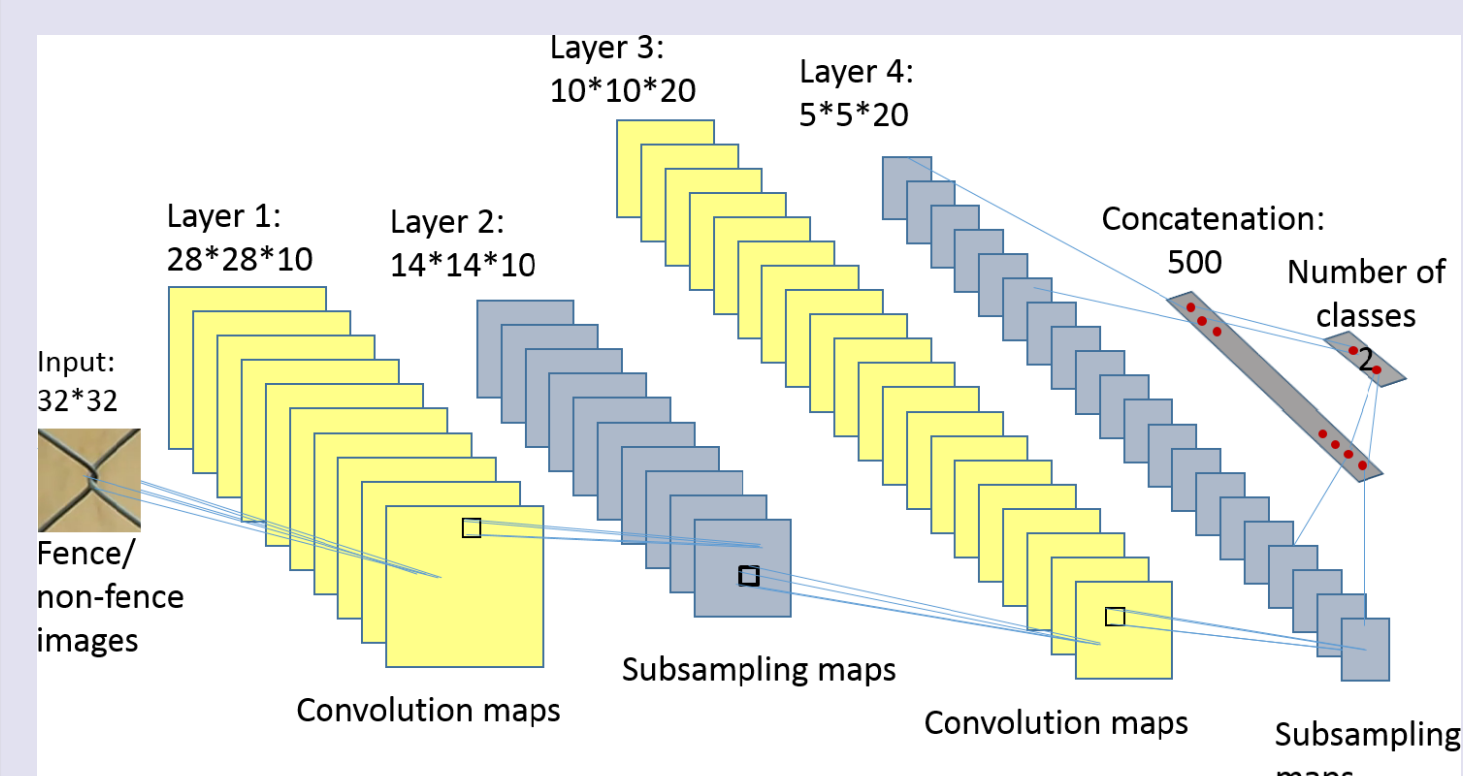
Layer 3:
10*10*20

Layer 4:
5*5*20

Layer 1:
28*28*10

Layer 2:
14*14*10

Concatenation:
500

Number of classes
2

Input:
32*32

Fence/
non-fence
images

Subsampling maps

Convolution maps

Convolution maps

Subsampling
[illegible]